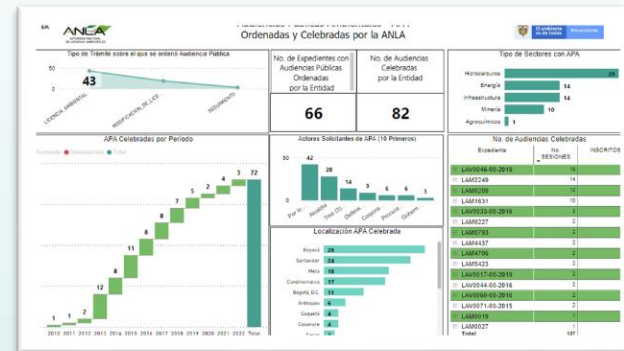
BA ANLA AUTORIDAD NACIONAL DE LICENCIAS AMBIENTALES

Audiencias Públicas Ambientales - APA
Ordenadas y Celebradas por la ANLA

El gobierno de la vida

Tipo de Trámite sobre el que se ordenó Audiencia Pública

50
43
0
LICENCIA AMBIENTAL
MODIFICACIÓN DE LICE...
SEGUIMIENTO

No. de Expedientes con Audiencias Públicas Ordenadas por la Entidad

66

No. de Audiencias Celebradas por la Entidad

82

Tipo de Sectores con APA

Hidrocarburos 29
Energía 14
Infraestructura 14
Minería 10
Agroquímicos 1

APA Celebradas por Periodo

Aumento ● Disminución ● Total

1 1 2 12 11 6 8 7 5 2 4 3 72

2010 2011 2012 2013 2014 2015 2016 2017 2018 2019 2020 2021 2022 Total

Actores Solicitantes de APA (10 Primeros)

50
42
28
14
5 6 6 3
0
Por lo ... Alcaldía Tres (3) ... Defens... Corpor... Procura... Gobern...

Localización APA Celebrada

Boyacá
Santander 24
Meta 19
Cundinamarca 17
Bogotá, D.C. 11
Antioquia 6
Caquetá 4
Casanare 4

No. de Audiencias Celebradas

| Expediente | No. SESIONES | INSCRITOS |
|---|---|---|
| LAV0048-00-2019 | 18 | |
| LAM2249 | 14 | |
| LAM0209 | 12 | |
| LAM1631 | 10 | |
| LAV0033-00-2016 | 3 | |
| LAM0227 | 3 | |
| LAM0793 | 3 | |
| LAM4437 | 2 | |
| LAM4706 | 2 | |
| LAM5423 | 2 | |
| LAV0017-00-2019 | 2 | |
| LAV0044-00-2016 | 2 | |
| LAV0060-00-2016 | 2 | |
| LAV0071-00-2015 | 2 | |
| LAM0019 | 1 | |
| LAM0027 | 1 | |
| Total | 137 | |